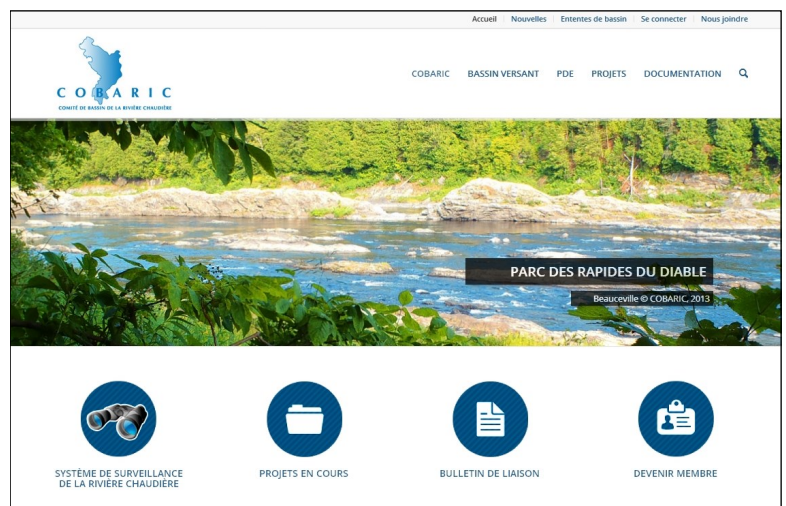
Accueil | Nouvelles | Ententes de bassin | Se connecter | Nous joindre

COBARIC
COMITÉ DE BASSIN DE LA RIVIÈRE CHAUDIÈRE

COBARIC BASSIN VERSANT PDE PROJETS DOCUMENTATION

PARC DES RAPIDES DU DIABLE
Beauceville © COBARIC, 2013

SYSTÈME DE SURVEILLANCE DE LA RIVIÈRE CHAUDIÈRE

PROJETS EN COURS

BULLETIN DE LIAISON

DEVENIR MEMBRE